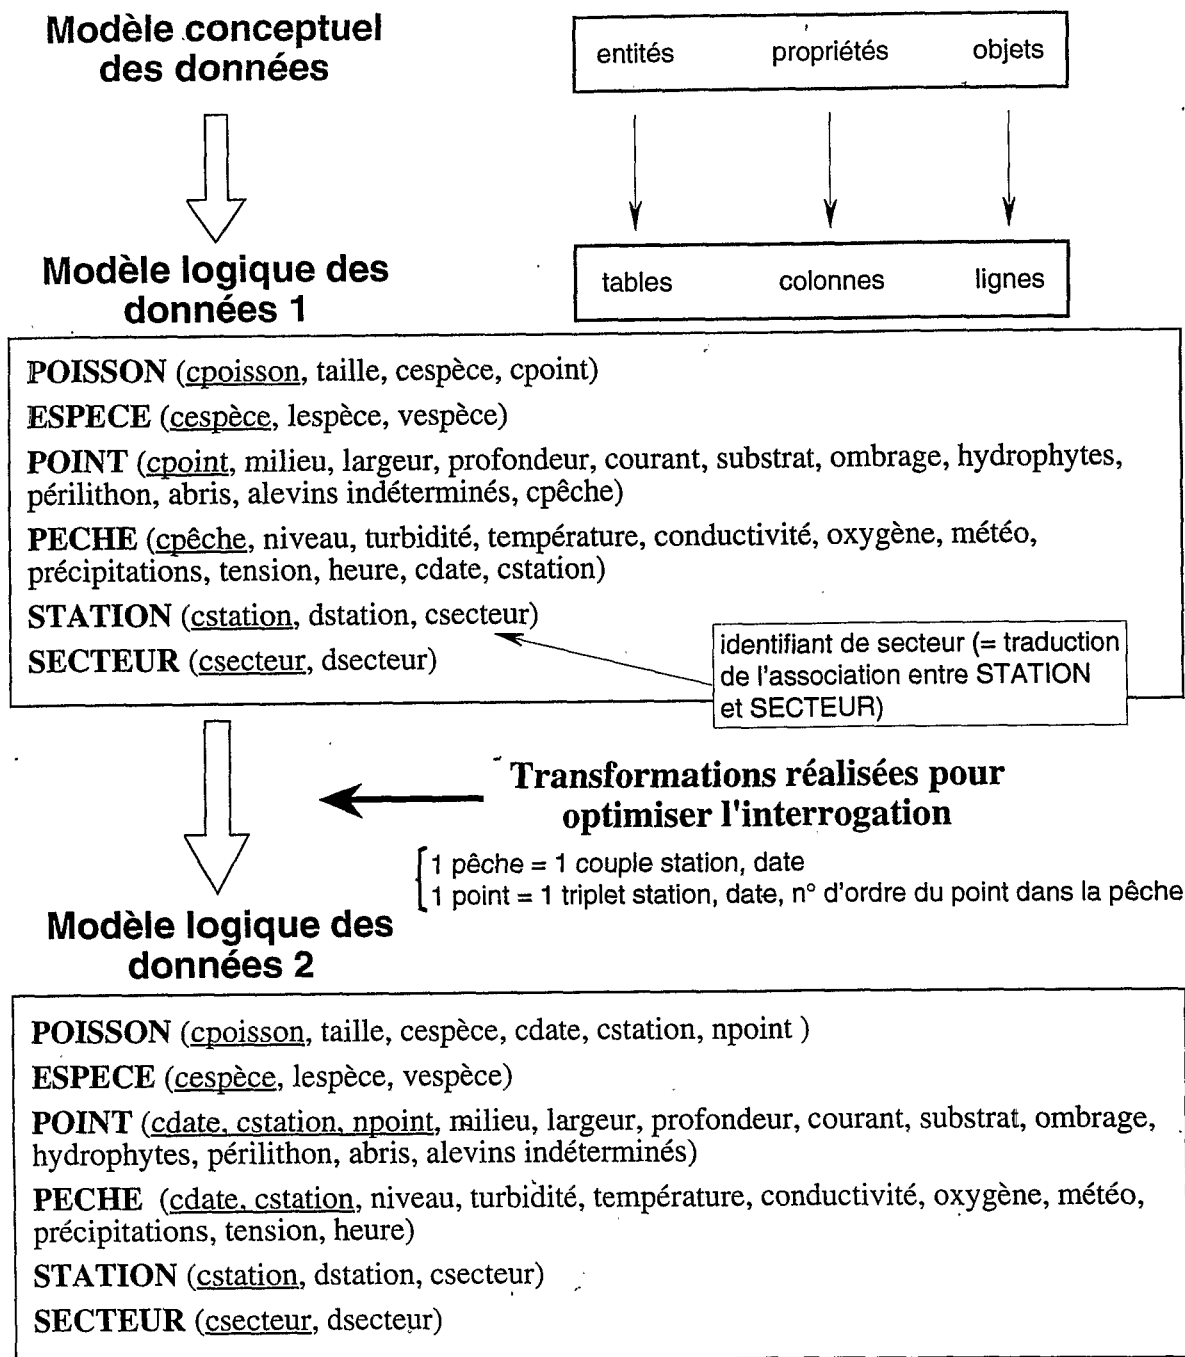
Modèle conceptuel des données

entités propriétés objets

tables colonnes lignes

Modèle logique des données 1

POISSON (cpoisson, taille, cespèce, cpoint)
ESPECE (cespèce, lespèce, vespèce)
POINT (cpoint, milieu, largeur, profondeur, courant, substrat, ombrage, hydrophytes, périlithon, abris, alevins indéterminés, cpêche)
PECHE (cpêche, niveau, turbidité, température, conductivité, oxygène, météo, précipitations, tension, heure, cdate, cstation)
STATION (cstation, dstation, csecteur)
SECTEUR (csecteur, dsecteur)

identifiant de secteur (= traduction de l'association entre STATION et SECTEUR)

Transformations réalisées pour optimiser l'interrogation

1 pêche = 1 couple station, date
1 point = 1 triplet station, date, n° d'ordre du point dans la pêche

Modèle logique des données 2

POISSON (cpoisson, taille, cespèce, cdate, cstation, npoint )
ESPECE (cespèce, lespèce, vespèce)
POINT (cdate, cstation, npoint, milieu, largeur, profondeur, courant, substrat, ombrage, hydrophytes, périlithon, abris, alevins indéterminés)
PECHE (cdate, cstation, niveau, turbidité, température, conductivité, oxygène, météo, précipitations, tension, heure)
STATION (cstation, dstation, csecteur)
SECTEUR (csecteur, dsecteur)